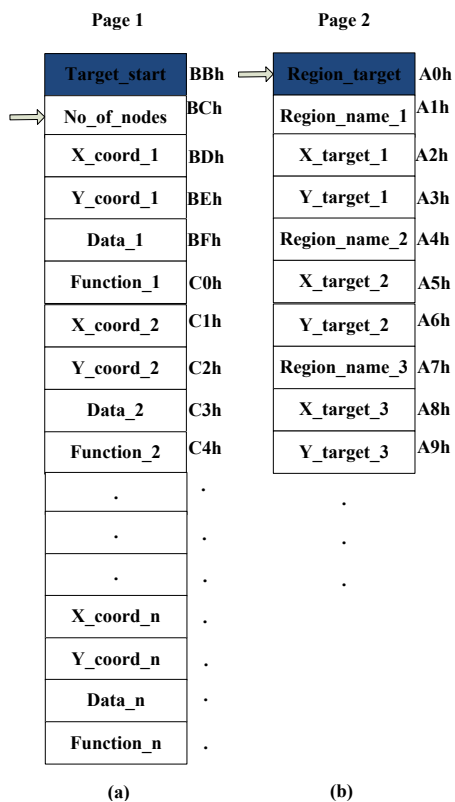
Page 1

| | |
|---|---|
| Target_start | BBh |
| No_of_nodes | BCh |
| X_coord_1 | BDh |
| Y_coord_1 | BEh |
| Data_1 | BFh |
| Function_1 | C0h |
| X_coord_2 | C1h |
| Y_coord_2 | C2h |
| Data_2 | C3h |
| Function_2 | C4h |
| . | . |
| . | . |
| . | . |
| X_coord_n | . |
| Y_coord_n | . |
| Data_n | . |
| Function_n | . |

(a)

Page 2

| | |
|---|---|
| Region_target | A0h |
| Region_name_1 | A1h |
| X_target_1 | A2h |
| Y_target_1 | A3h |
| Region_name_2 | A4h |
| X_target_2 | A5h |
| Y_target_2 | A6h |
| Region_name_3 | A7h |
| X_target_3 | A8h |
| Y_target_3 | A9h |

.
.
.

(b)